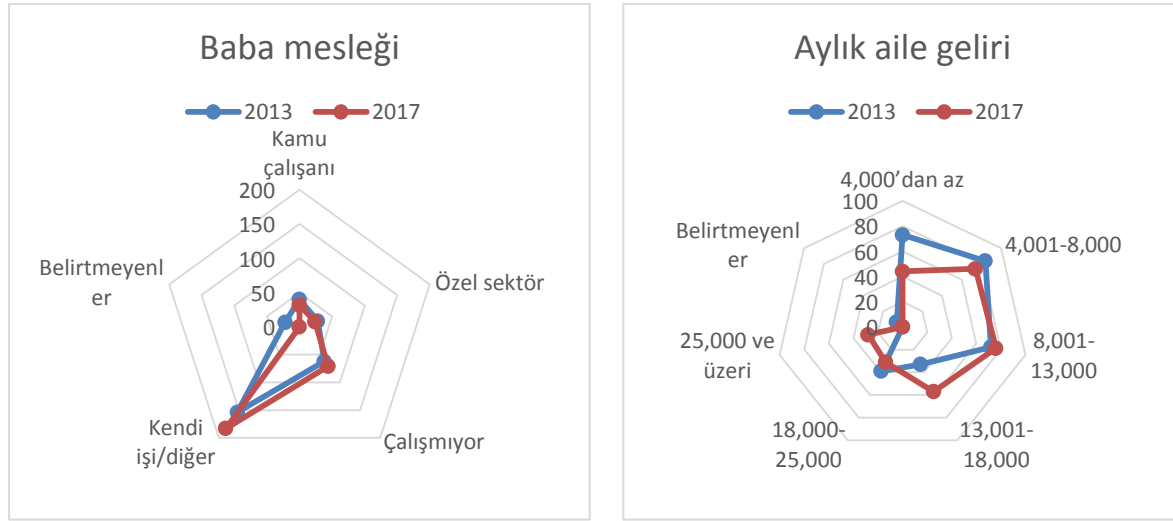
Baba mesleği

2013 2017

Kamu çalışanı

200
150
100
50
0

Özel sektör

Çalışmıyor

Kendi işi/diğer

Belirtmeyenl er

Aylık aile geliri

2013 2017

4,000'dan az

100
80
60
40
20
0

4,001-8,000

8,001-13,000

13,001-18,000

18,000-25,000

25,000 ve üzeri

Belirtmeyenl er